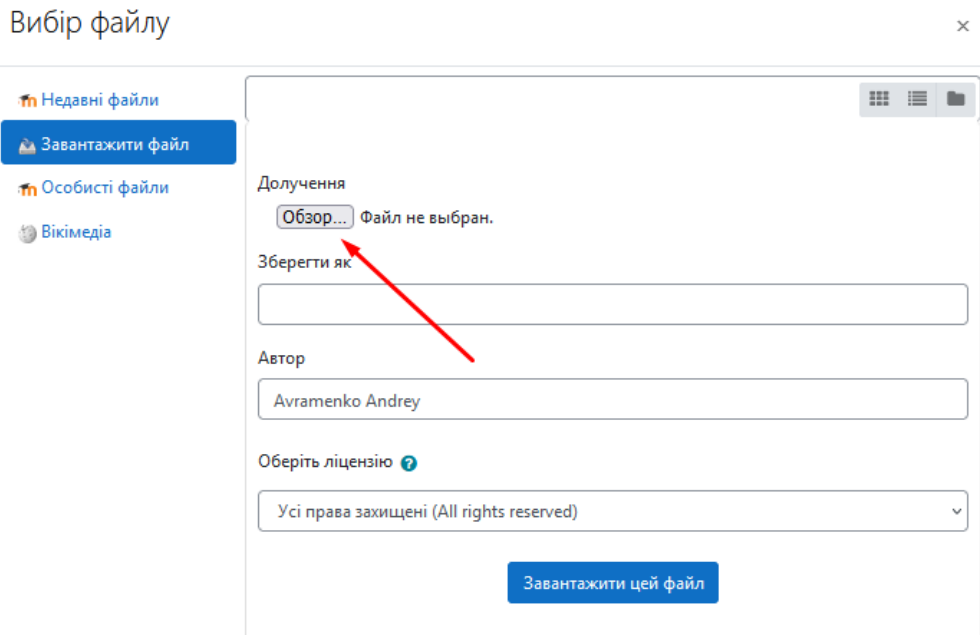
Вибір файлу
×

Недавні файли
Завантажити файл
Особисті файли
Вікімедіа

Долучення
Обзор... Файл не выбран.

Зберегти як

Автор
Avramenko Andrey

Оберіть ліцензію

Усі права захищені (All rights reserved)

Завантажити цей файл